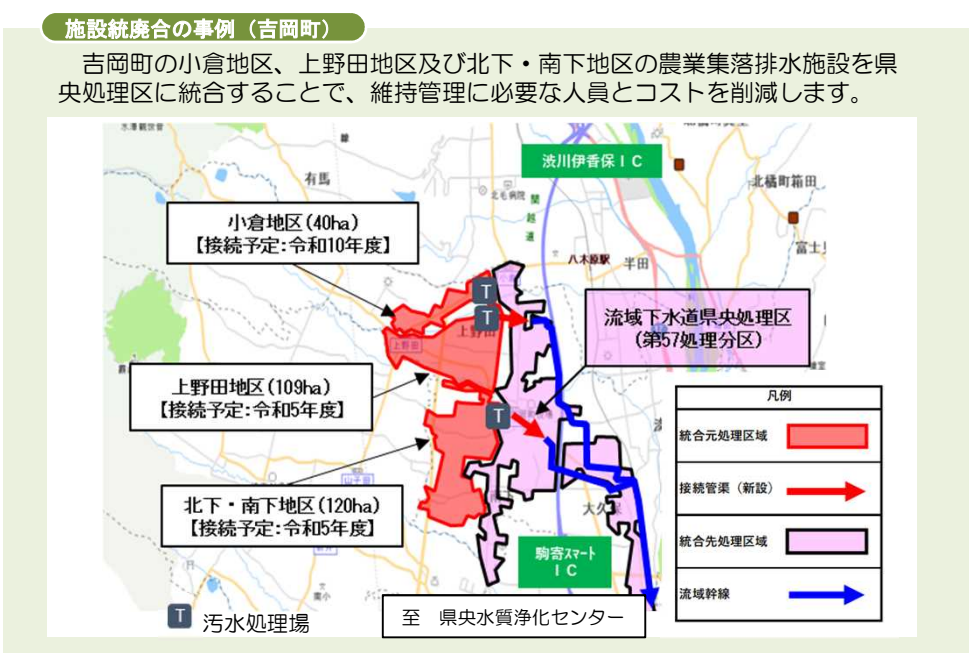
施設統廃合の事例（吉岡町）

吉岡町の小倉地区、上野田地区及び北下・南下地区の農業集落排水施設を県央処理区に統合することで、維持管理に必要な人員とコストを削減します。

渋川伊香保ＩＣ

有馬

北橘町箱田

関越道

八木原駅

半田

富士

小倉地区(40ha)
【接続予定:令和10年度】

T

T

上野田

流域下水道県央処理区
(第57処理分区)

上野田地区(109ha)
【接続予定:令和5年度】

T

凡例

統合元処理区域

接続管渠（新設）

統合先処理区域

流域幹線

北下・南下地区(120ha)
【接続予定:令和5年度】

大久保

駒寄スマート
ＩＣ

T 汚水処理場

至　県央水質浄化センター